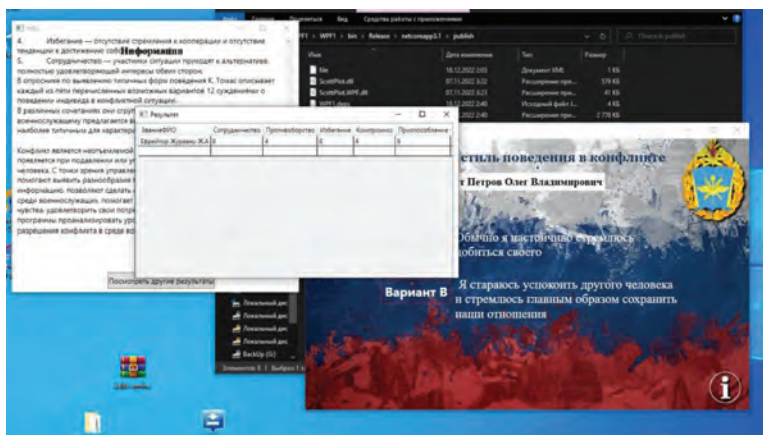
4. Избегание — отсутствие стремления к кооперации и отсутствие тенденции к достижению собственных целей.
Информация
5. Сотрудничество — участники ситуации приходят к альтернативе, полностью удовлетворяющей интересы обеих сторон.
В опроснике по выявлению типичных форм поведения К. Томас описывает каждый из пяти перечисленных возможных вариантов 12 суждениями о поведении индивида в конфликтной ситуации.
В различных сочетаниях они сгруп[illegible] военнослужащему предлагается в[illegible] наиболее типичным для характера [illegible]

Конфликт является неотъемлемой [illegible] появляется при подавлении или уг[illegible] человека. С точки зрения управле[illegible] помогают выявить разнообразие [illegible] информацию, позволяют сделать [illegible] среди военнослужащих, помогает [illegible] чувства, удовлетворить свои потре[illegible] программы проанализировать ур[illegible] разрешения конфликта в среде во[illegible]

Посмотреть другие результаты

Результат

| ЗваниеФИО | Сотрудничество | Противоборство | Избегание | Компромисс | Приспособление |
|---|---|---|---|---|---|
| Ефрейтор Жуленко Ж.А | 8 | 4 | 6 | 4 | 8 |

Вид
Средства работы с приложениями
WPF1 › WPF1 › bin › Release › netcoreapp3.1 › publish
Поиск в: publish

| Имя | Дата изменения | Тип | Размер |
|---|---|---|---|
| file | 18.12.2022 2:03 | Документ XML | 1 КБ |
| ScottPlot.dll | 07.11.2022 3:22 | Расширение при... | 576 КБ |
| ScottPlot.WPF.dll | 07.11.2022 3:23 | Расширение при... | 41 КБ |
| WPF1.deps | 12.12.2022 2:40 | Исходный файл J... | 4 КБ |
| | 12.12.2022 2:40 | Расширение при... | 2 778 КБ |

Локальный дис
Локальный дис
Локальный дис
Локальный дис
Локальный дис
BackUp (G:)
Элементов: 8 | Выбран 1 эл

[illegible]стиль поведения в конфликте
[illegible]т Петров Олег Владимирович

Обычно я настойчиво стремлюсь добиться своего

Вариант В
Я стараюсь успокоить другого человека и стремлюсь главным образом сохранить наши отношения